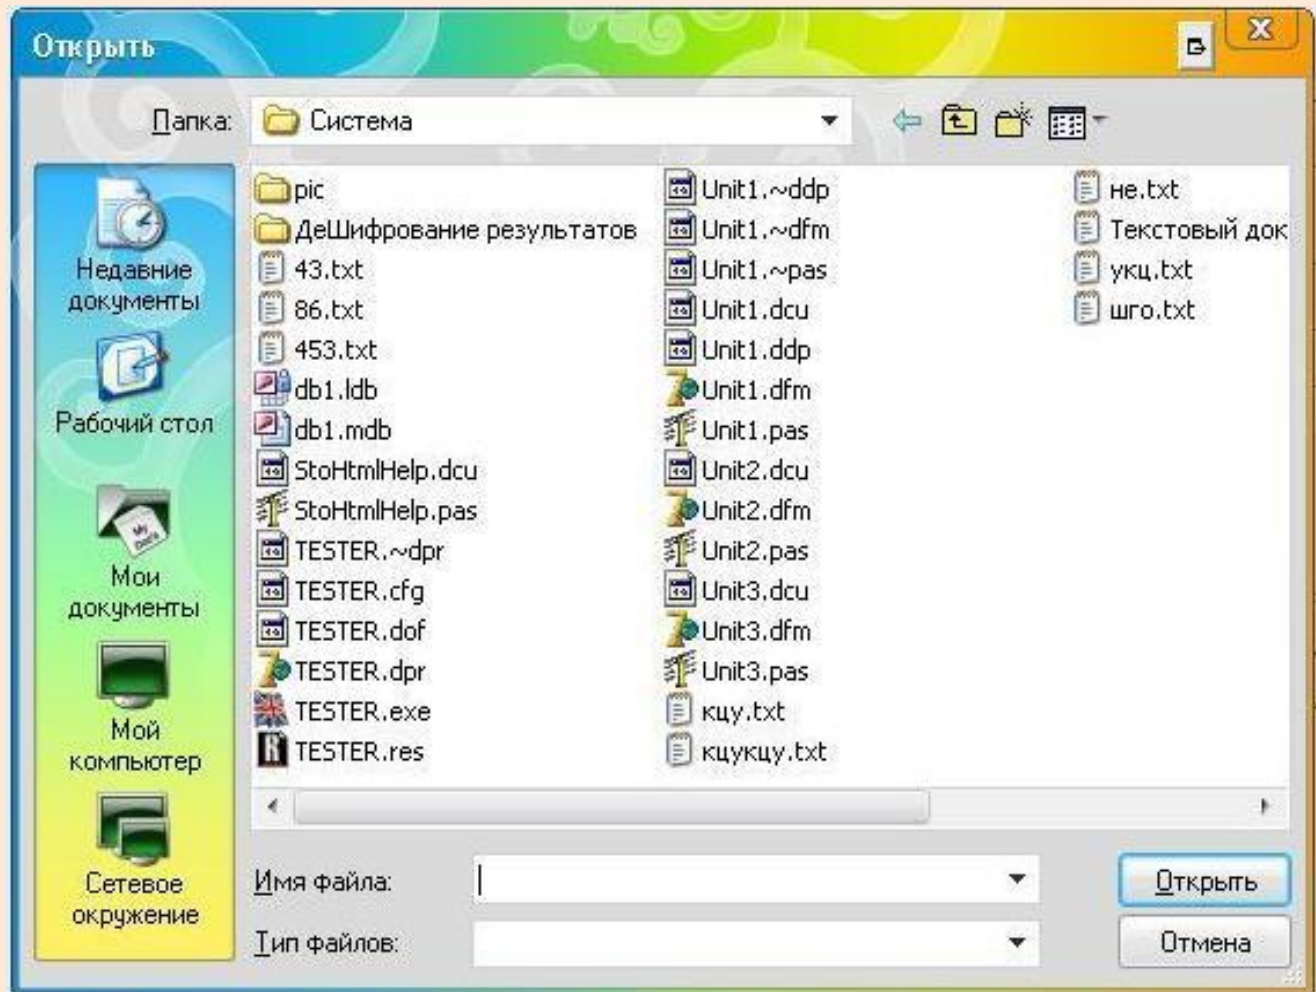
Открыть

Папка: Система

pic
ДеШифрование результатов
43.txt
86.txt
453.txt
db1.ldb
db1.mdb
StoHtmlHelp.dcu
StoHtmlHelp.pas
TESTER.~dpr
TESTER.cfg
TESTER.dof
TESTER.dpr
TESTER.exe
TESTER.res

Unit1.~ddp
Unit1.~dfm
Unit1.~pas
Unit1.dcu
Unit1.ddp
Unit1.dfm
Unit1.pas
Unit2.dcu
Unit2.dfm
Unit2.pas
Unit3.dcu
Unit3.dfm
Unit3.pas
кцу.txt
кцукцу.txt

не.txt
Текстовый док
укц.txt
шго.txt

Недавние документы
Рабочий стол
Мои документы
Мой компьютер
Сетевое окружение

Имя файла:
Тип файлов:

Открыть
Отмена